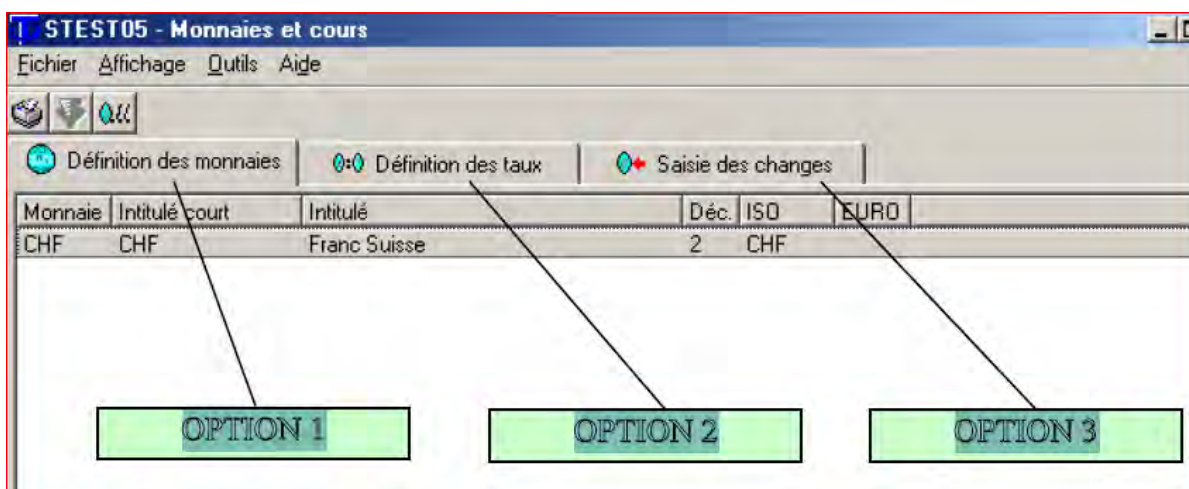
STEST05 - Monnaies et cours

Fichier Affichage Outils Aide

Définition des monnaies | Définition des taux | Saisie des changes

| Monnaie | Intitulé court | Intitulé | Déc. | ISO | EURO |
|---|---|---|---|---|---|
| CHF | CHF | Franc Suisse | 2 | CHF | |

OPTION 1

OPTION 2

OPTION 3